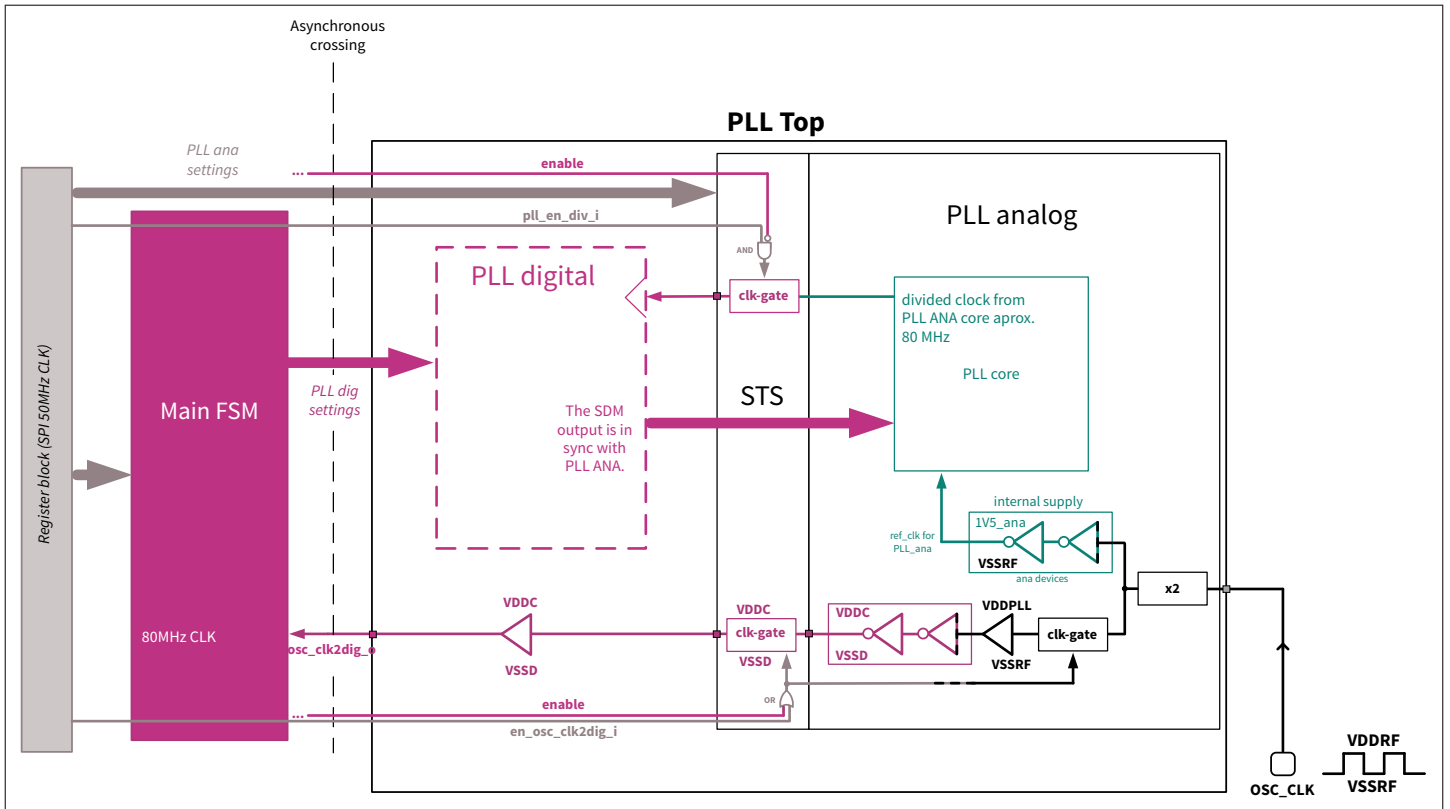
Asynchronous crossing

PLL Top

PLL ana settings

...

enable

pll_en_div_i

PLL analog

AND

PLL digital

clk-gate

divided clock from PLL ANA core aprox. 80 MHz

PLL core

Register block (SPI 50MHz CLK)

Main FSM

PLL dig settings

The SDM output is in sync with PLL ANA.

STS

internal supply

1V5_ana

ref_clk for PLL_ana

VSSRF

ana devices

x2

VDDC

VDDC

VDDC

VDDPLL

80MHz CLK

osc_clk2dig_

clk-gate

clk-gate

VSSD

VSSD

VSSD

VSSRF

OR

...

enable

en_osc_clk2dig_i

OSC_CLK

VDDRF

VSSRF